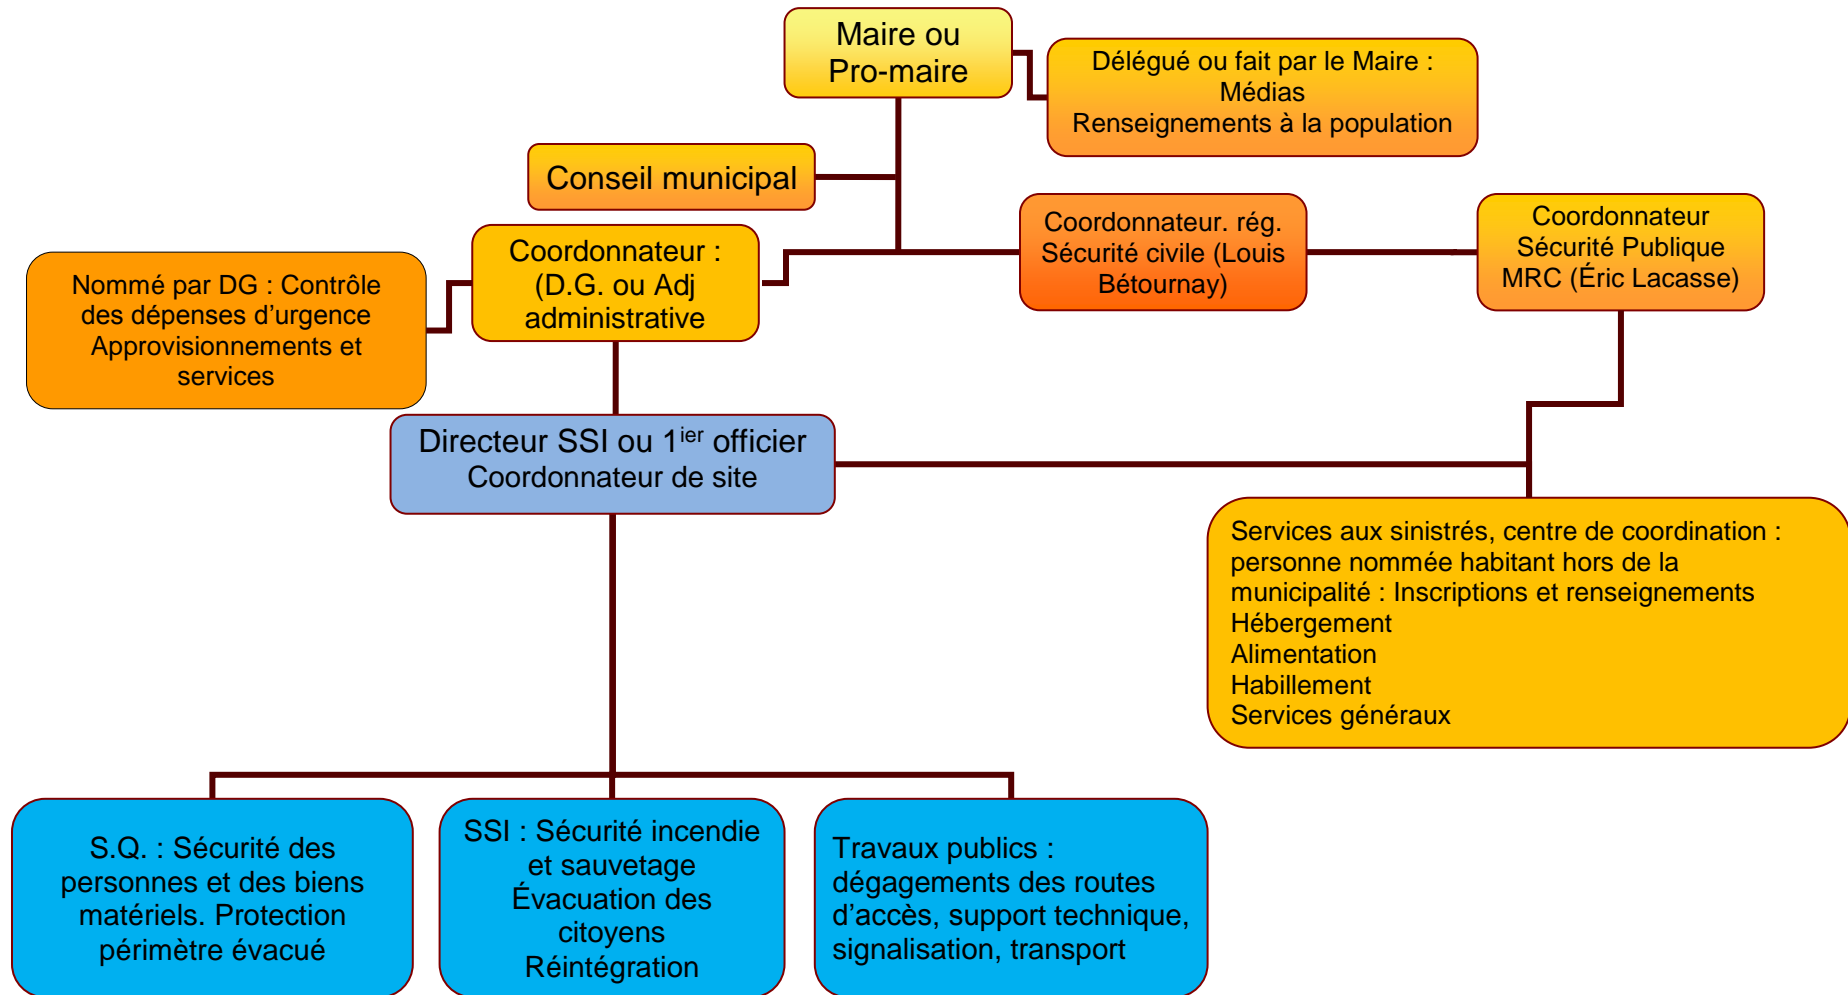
Maire ou Pro-maire

Délégué ou fait par le Maire :
Médias
Renseignements à la population

Conseil municipal

Coordonnateur : (D.G. ou Adj administrative

Nommé par DG : Contrôle des dépenses d'urgence Approvisionnements et services

Coordonnateur. rég. Sécurité civile (Louis Bétournay)

Coordonnateur Sécurité Publique MRC (Éric Lacasse)

Directeur SSI ou 1$^{ier}$ officier
Coordonnateur de site

Services aux sinistrés, centre de coordination : personne nommée habitant hors de la municipalité : Inscriptions et renseignements
Hébergement
Alimentation
Habillement
Services généraux

S.Q. : Sécurité des personnes et des biens matériels. Protection périmètre évacué

SSI : Sécurité incendie et sauvetage
Évacuation des citoyens
Réintégration

Travaux publics : dégagements des routes d'accès, support technique, signalisation, transport